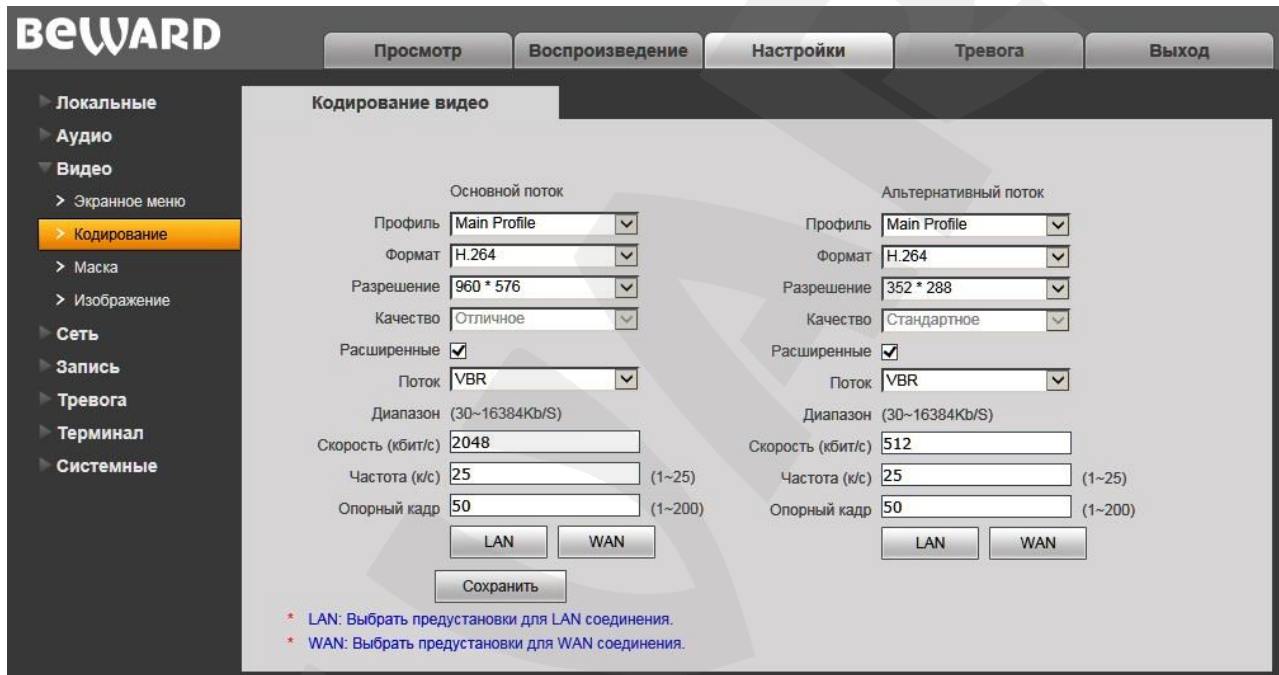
BEWARD

Просмотр | Воспроизведение | Настройки | Тревога | Выход

Локальные
Аудио
Видео
> Экранное меню
> Кодирование
> Маска
> Изображение
Сеть
Запись
Тревога
Терминал
Системные

Кодирование видео

Основной поток
Профиль Main Profile
Формат H.264
Разрешение 960 * 576
Качество Отличное
Расширенные ☑
Поток VBR
Диапазон (30~16384Kb/S)
Скорость (кбит/с) 2048
Частота (к/с) 25 (1~25)
Опорный кадр 50 (1~200)
LAN WAN

Альтернативный поток
Профиль Main Profile
Формат H.264
Разрешение 352 * 288
Качество Стандартное
Расширенные ☑
Поток VBR
Диапазон (30~16384Kb/S)
Скорость (кбит/с) 512
Частота (к/с) 25 (1~25)
Опорный кадр 50 (1~200)
LAN WAN

Сохранить

* LAN: Выбрать предустановки для LAN соединения.
* WAN: Выбрать предустановки для WAN соединения.